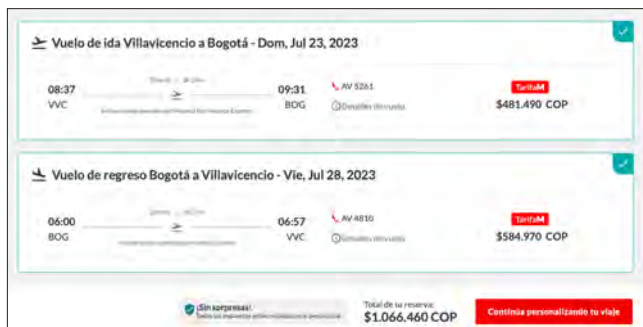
Vuelo de ida Villavicencio a Bogotá - Dom, Jul 23, 2023

08:37
VVC

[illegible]

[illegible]

09:31
BOG

AV 5261

Detalles del vuelo

TarifaM

$481.490 COP

Vuelo de regreso Bogotá a Villavicencio - Vie, Jul 28, 2023

06:00
BOG

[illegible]

06:57
VVC

AV 4810

Detalles del vuelo

TarifaM

$584.970 COP

¡Sin sorpresas!
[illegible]

Total de tu reserva:
$1.066.460 COP

Continúa personalizando tu viaje